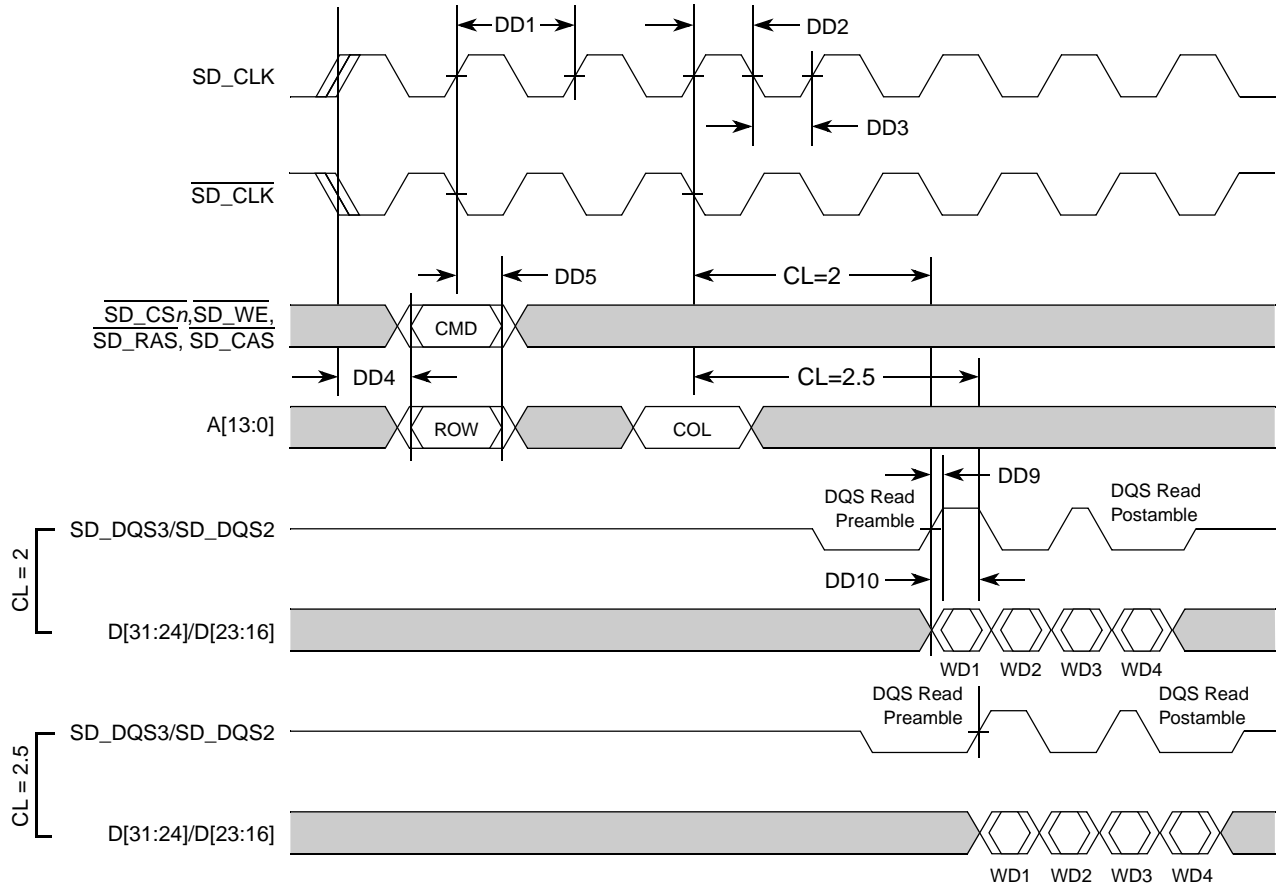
DD1

DD2

SD_CLK

DD3

$\overline{\text{SD\_CLK}}$

DD5

CL=2

$\overline{\text{SD\_CS}n}$,$\overline{\text{SD\_WE}}$,
$\overline{\text{SD\_RAS}}$, $\overline{\text{SD\_CAS}}$

CMD

DD4

CL=2.5

A[13:0]

ROW

COL

DD9

DQS Read Preamble

DQS Read Postamble

CL = 2

SD_DQS3/SD_DQS2

DD10

D[31:24]/D[23:16]

WD1 WD2 WD3 WD4

DQS Read Preamble

DQS Read Postamble

CL = 2.5

SD_DQS3/SD_DQS2

D[31:24]/D[23:16]

WD1 WD2 WD3 WD4